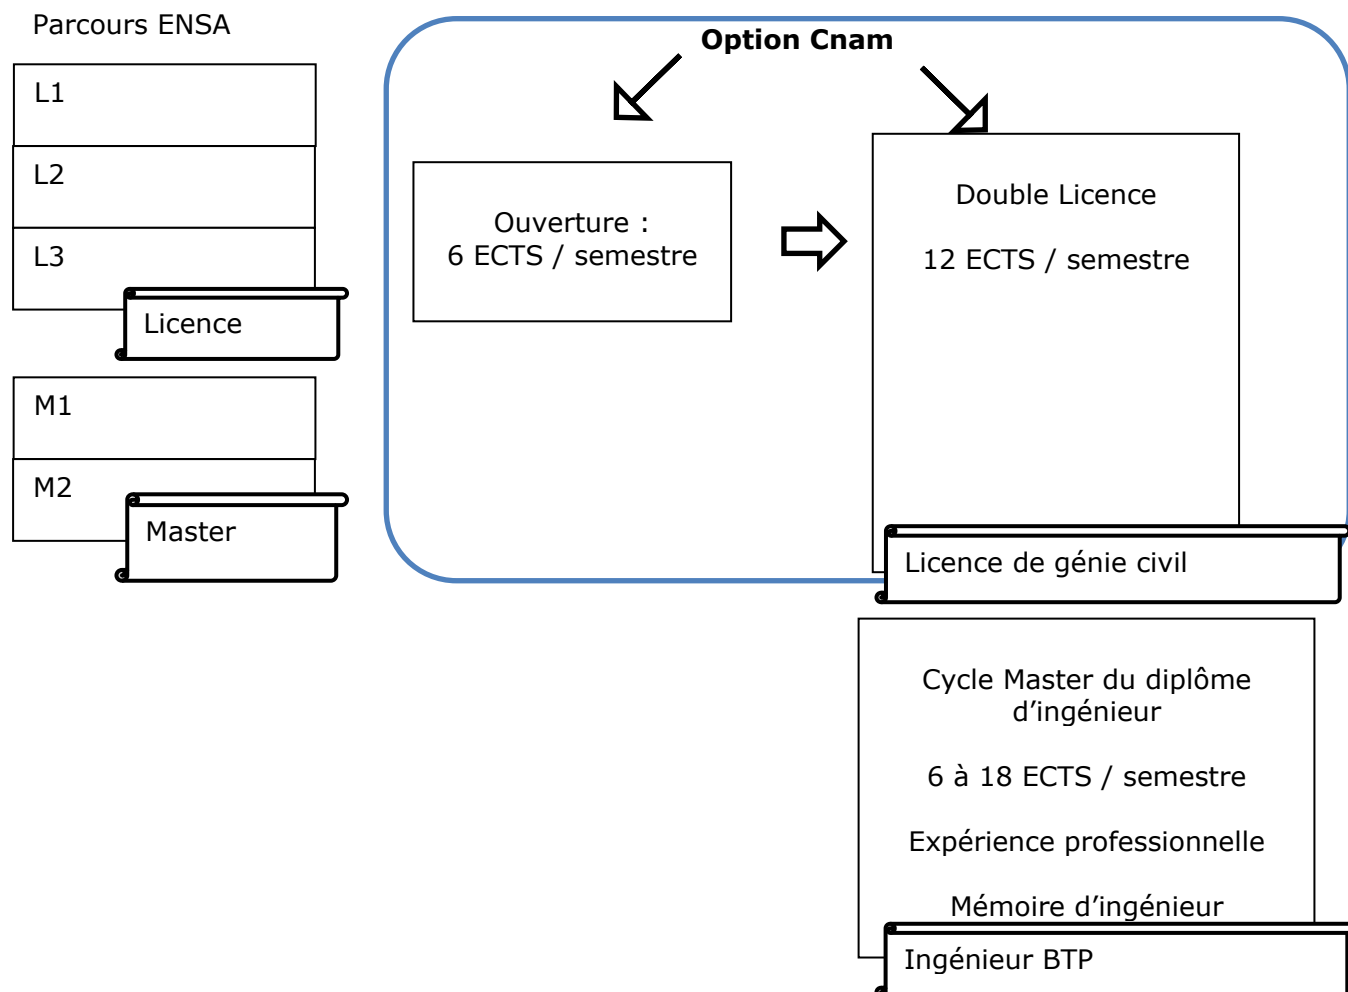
Parcours ENSA

L1

L2

L3

Licence

M1

M2

Master

Option Cnam

Ouverture :
6 ECTS / semestre

Double Licence

12 ECTS / semestre

Licence de génie civil

Cycle Master du diplôme d'ingénieur

6 à 18 ECTS / semestre

Expérience professionnelle

Mémoire d'ingénieur

Ingénieur BTP